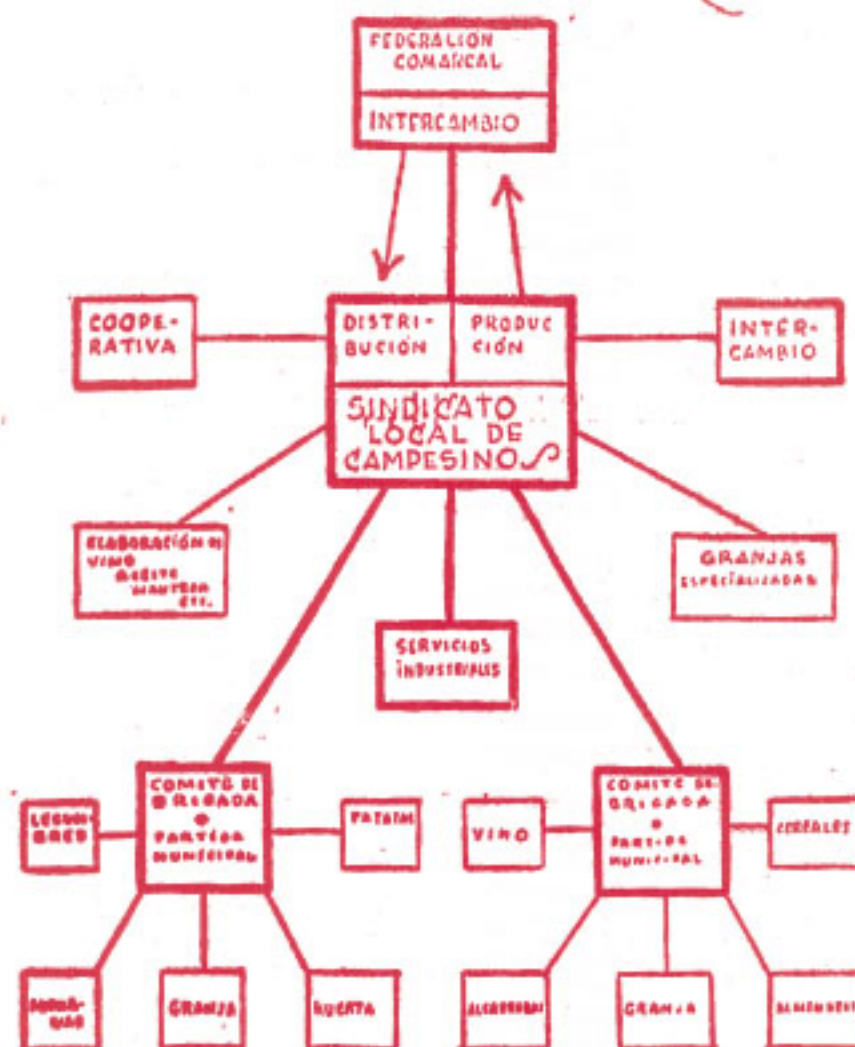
FEDERACION COMARCAL

INTERCAMBIO

COOPERATIVA

DISTRIBUCIÓN

PRODUCCIÓN

INTERCAMBIO

SINDICATO LOCAL DE CAMPESINOS

ELABORACIÓN DE VINO ACEITE MANTECA ETC.

GRANJAS ESPECIALIZADAS

SERVICIOS INDUSTRIALES

COMITE DE BRIGADA O PARTIDA MUNICIPAL

LEGUMBRES

PATATAS

VINO

COMITE DE BRIGADA O PARTIDA MUNICIPAL

CEREALES

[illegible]

GRANJA

HUERTA

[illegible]

GRANJA

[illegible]